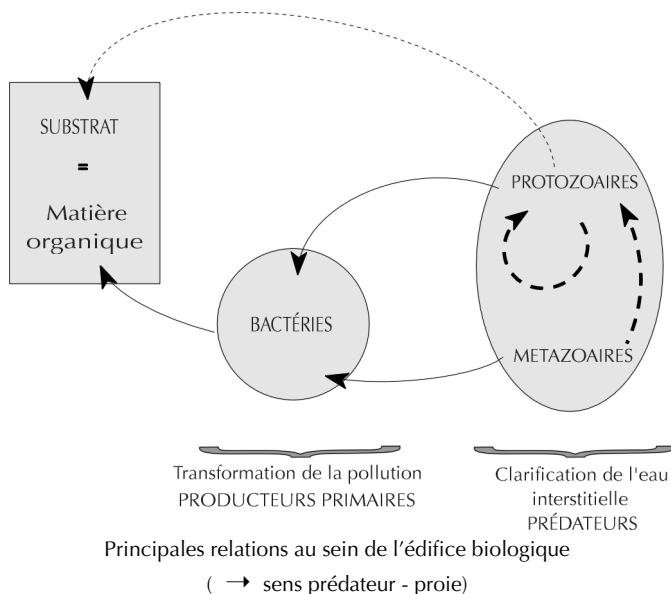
SUBSTRAT
=
Matière organique

PROTOZOAIRES

BACTÉRIES

METAZOAIRES

Transformation de la pollution
PRODUCTEURS PRIMAIRES

Clarification de l'eau interstitielle
PRÉDATEURS

Principales relations au sein de l'édifice biologique
( $\rightarrow$ sens prédateur - proie)